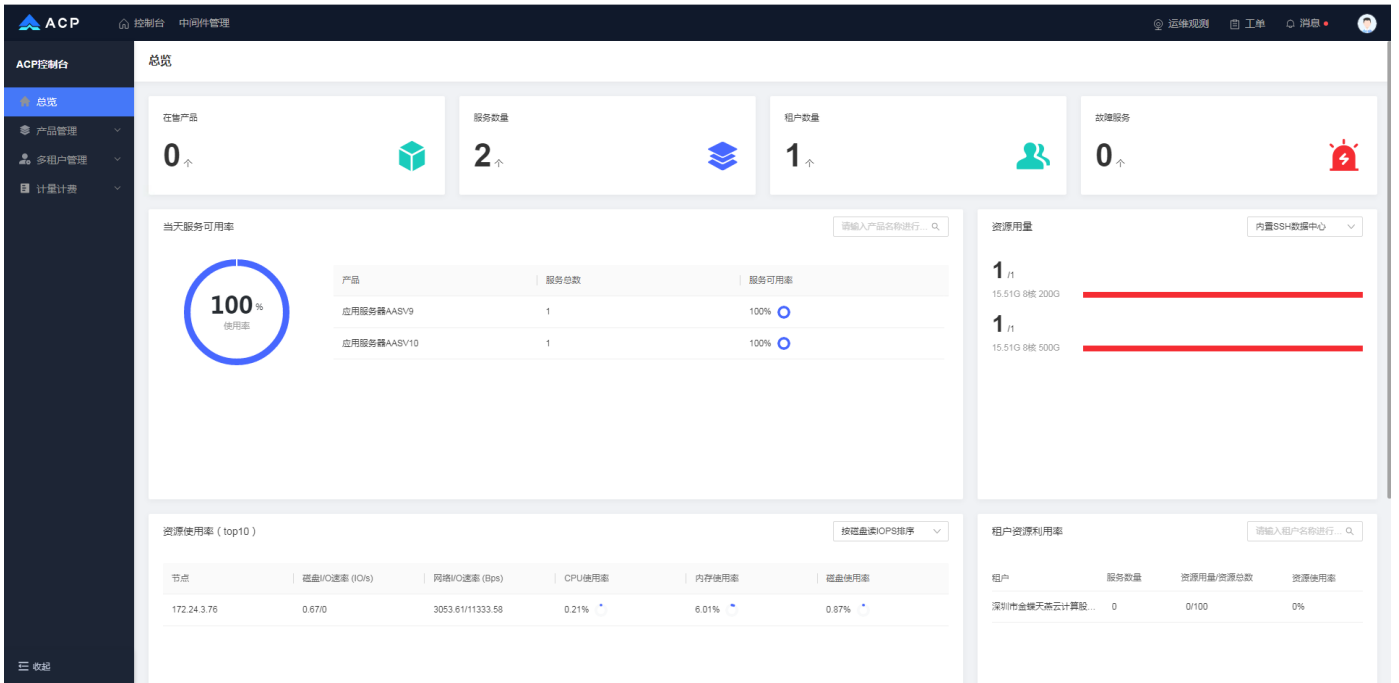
ACP 控制台 中间件管理

运维观测 工单 消息

ACP控制台

总览

产品管理

多租户管理

计量计费

收起

总览

在售产品
0个

服务数量
2个

租户数量
1个

故障服务
0个

当天服务可用率

请输入产品名称进行...

100%
使用率

| 产品 | 服务总数 | 服务可用率 |
|---|---|---|
| 应用服务器AASV9 | 1 | 100% |
| 应用服务器AASV10 | 1 | 100% |

资源用量

内置SSH数据中心

1 /1
15.51G 8核 200G

1 /1
15.51G 8核 500G

资源使用率（top10）

按磁盘读IOPS排序

| 节点 | 磁盘I/O速率 (IO/s) | 网络I/O速率 (Bps) | CPU使用率 | 内存使用率 | 磁盘使用率 |
|---|---|---|---|---|---|
| 172.24.3.76 | 0.67/0 | 3053.61/11333.58 | 0.21% | 6.01% | 0.87% |

租户资源利用率

请输入租户名称进行...

| 租户 | 服务数量 | 资源用量/资源总数 | 资源使用率 |
|---|---|---|---|
| 深圳市金蝶天燕云计算股... | 0 | 0/100 | 0% |